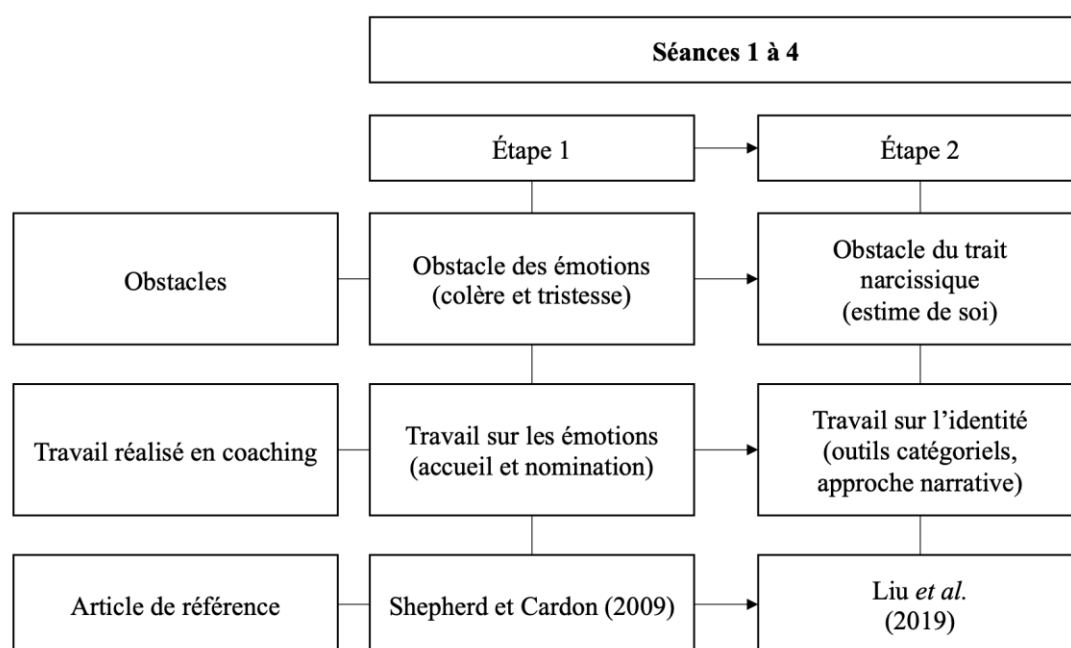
Séances 1 à 4

Étape 1

Étape 2

Obstacles

Obstacle des émotions (colère et tristesse)

Obstacle du trait narcissique (estime de soi)

Travail réalisé en coaching

Travail sur les émotions (accueil et nomination)

Travail sur l'identité (outils catégoriels, approche narrative)

Article de référence

Shepherd et Cardon (2009)

Liu *et al.* (2019)